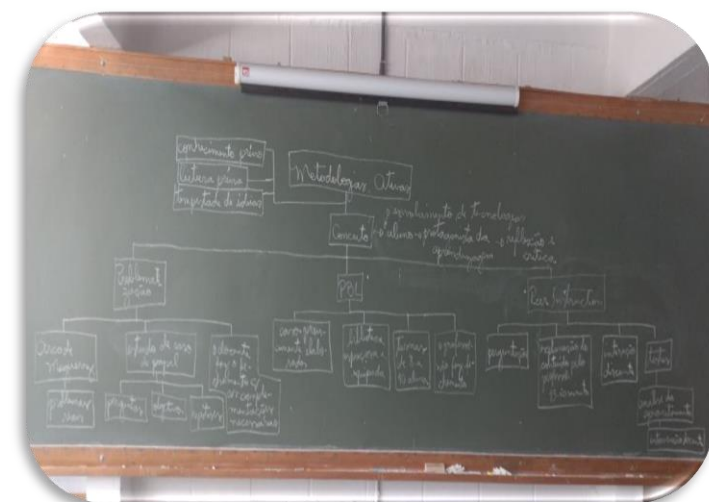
conhecimento prévio
Leitura prévia
Protagonista do aluno

Metodologias Ativas

aproveitamento de tecnologias
Conceito
o aluno - protagonista da reflexão e aprendizagem crítica.

Problematização
PBL
Peer Instruction

Conceito Maguerez
Método do arco de papel
Elementos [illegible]
conceitos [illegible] dados
Biblioteca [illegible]
Turmas de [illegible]
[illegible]
perguntas
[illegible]
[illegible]
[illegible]

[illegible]
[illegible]
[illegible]
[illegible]
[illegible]
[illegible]